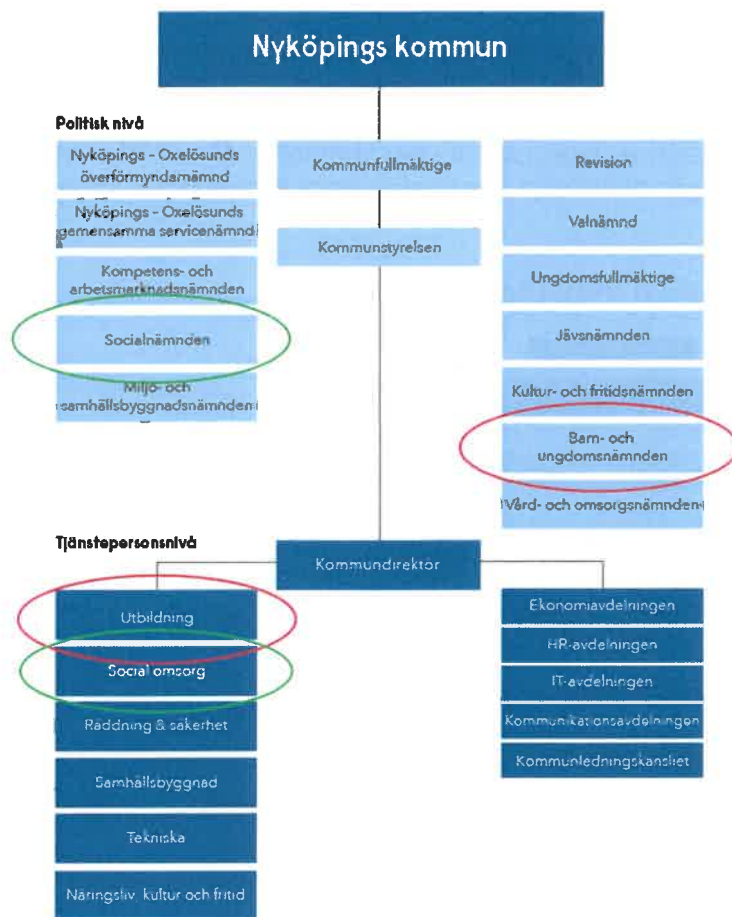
Nyköpings kommun

Politisk nivå

Nyköpings - Oxelösunds överförmyndarnämnd

Nyköpings - Oxelösunds gemensamma servicenämnd

Kompetens- och arbetsmarknadsnämnden

Socialnämnden

Miljö- och samhällsbyggnadsnämnden

Kommunfullmäktige

Kommunstyrelsen

Revision

Valnämnd

Ungdomsfullmäktige

Jävsnämnden

Kultur- och fritidsnämnden

Barn- och ungdomsnämnden

Vård- och omsorgsnämnden

Tjänstepersonsnivå

Kommundirektör

Utbildning

Social omsorg

Räddning & säkerhet

Samhällsbyggnad

Tekniska

Näringsliv, kultur och fritid

Ekonomiavdelningen

HR-avdelningen

IT-avdelningen

Kommunikationsavdelningen

Kommunledningskansliet